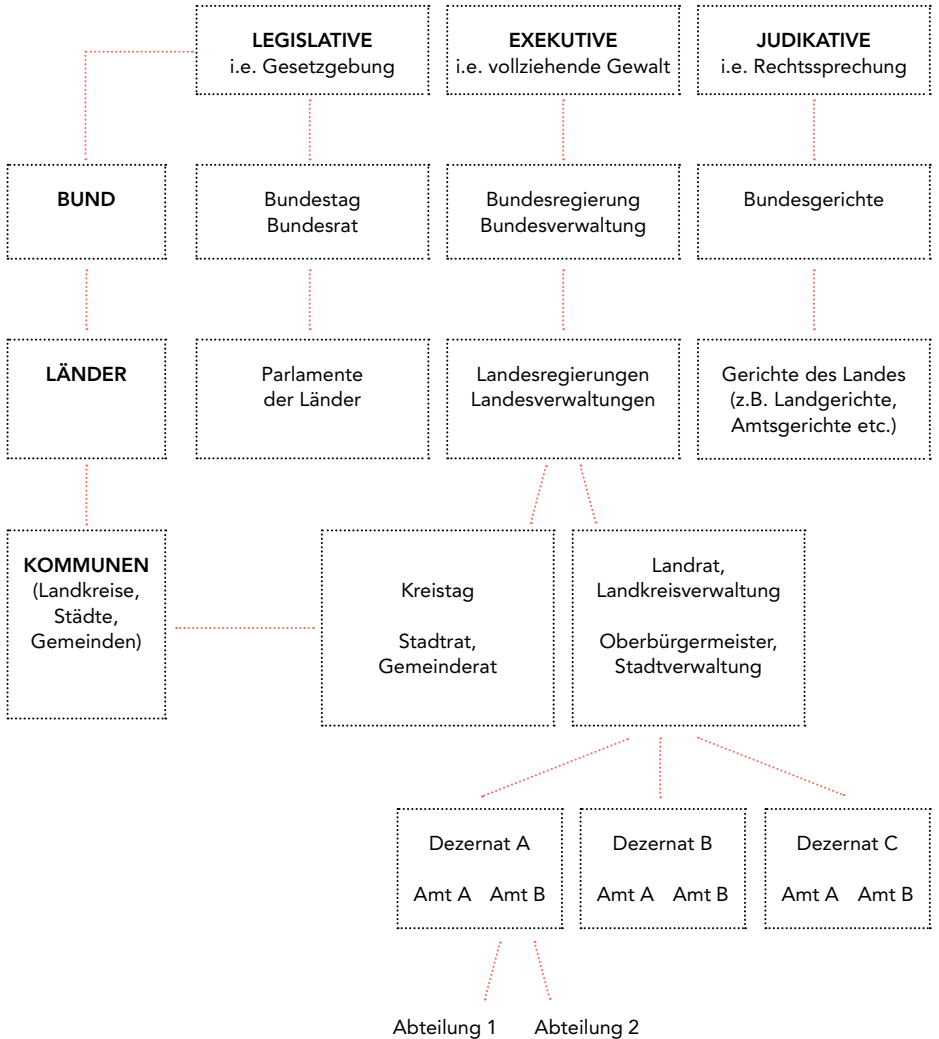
LEGISLATIVE
i.e. Gesetzgebung

EXEKUTIVE
i.e. vollziehende Gewalt

JUDIKATIVE
i.e. Rechtssprechung

BUND

Bundestag
Bundesrat

Bundesregierung
Bundesverwaltung

Bundesgerichte

LÄNDER

Parlamente
der Länder

Landesregierungen
Landesverwaltungen

Gerichte des Landes
(z.B. Landgerichte,
Amtsgerichte etc.)

KOMMUNEN
(Landkreise,
Städte,
Gemeinden)

Kreistag

Stadtrat,
Gemeinderat

Landrat,
Landkreisverwaltung

Oberbürgermeister,
Stadtverwaltung

Dezernat A

Amt A Amt B

Dezernat B

Amt A Amt B

Dezernat C

Amt A Amt B

Abteilung 1 Abteilung 2